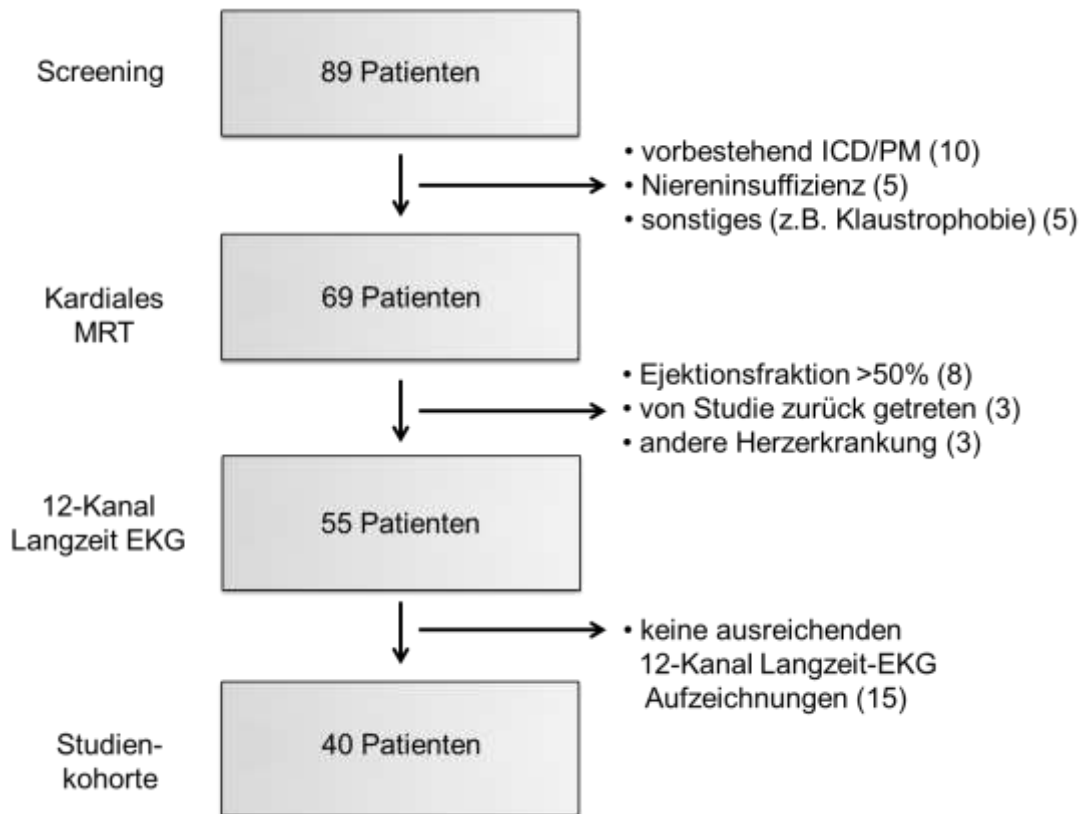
Screening

89 Patienten

• vorbestehend ICD/PM (10)
• Niereninsuffizienz (5)
• sonstiges (z.B. Klaustrophobie) (5)

Kardiales MRT

69 Patienten

• Ejektionsfraktion >50% (8)
• von Studie zurück getreten (3)
• andere Herzerkrankung (3)

12-Kanal Langzeit EKG

55 Patienten

• keine ausreichenden 12-Kanal Langzeit-EKG Aufzeichnungen (15)

Studienkohorte

40 Patienten